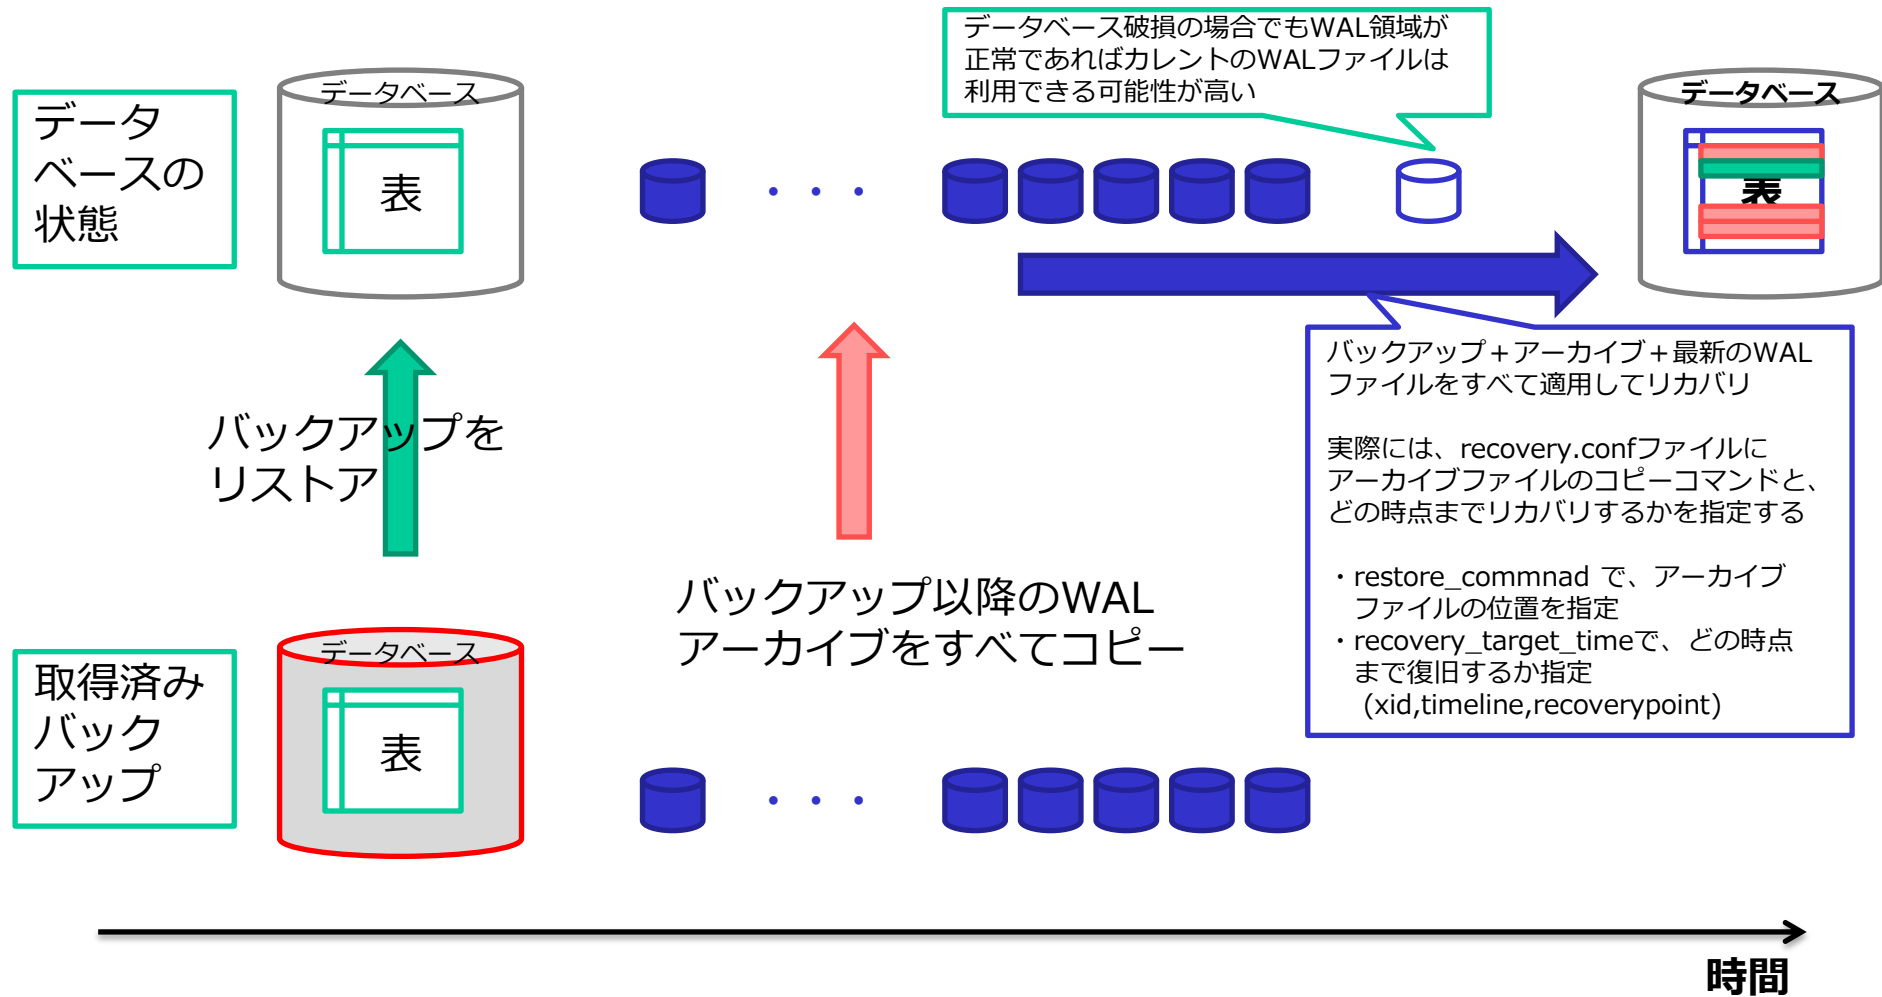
データベースの状態

データベース

表

データベース破損の場合でもWAL領域が正常であればカレントのWALファイルは利用できる可能性が高い

データベース

表

バックアップをリストア

バックアップ＋アーカイブ＋最新のWALファイルをすべて適用してリカバリ

実際には、recovery.confファイルにアーカイブファイルのコピーコマンドと、どの時点までリカバリするかを指定する

・restore_commnad で、アーカイブファイルの位置を指定
・recovery_target_timeで、どの時点まで復旧するか指定（xid,timeline,recoverypoint）

バックアップ以降のWALアーカイブをすべてコピー

取得済みバックアップ

データベース

表

時間